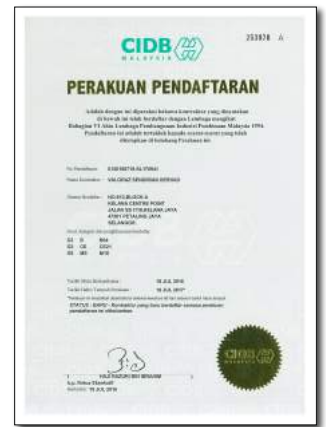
253878 A

CIDB
MALAYSIA

PERAKUAN PENDAFTARAN

Adalah dengan ini diperakui bahawa kontraktor yang dinamakan di bawah ini telah berdaftar dengan Lembaga mengikut Bahagian VI Akta Lembaga Pembangunan Industri Pembinaan Malaysia 1994. Pendaftaran ini adalah tertakluk kepada syarat-syarat yang telah ditetapkan di belakang Perakuan ini.

No Pendaftaran : 0120180718-SL178941

Nama Kontraktor : VALCRAZ SENGGARA SERVICE

Alamat Berdaftar : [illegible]
KELANA CENTRE POINT
JALAN SS 7/19 KELANA JAYA
47301 PETALING JAYA
SELANGOR

Gred, Kategori dan pengkhususan berdaftar

G1 B B04
G1 CE CE21
G1 ME M15

Tarikh Mula Berkuatkuasa : 18 JUL 2016

Tarikh Tamat Tempoh Perakuan : 18 JUL 2017

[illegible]

STATUS : BARU - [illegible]

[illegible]
b.p. Ketua Eksekutif
Bertarikh : 18 JUL 2016

CIDB